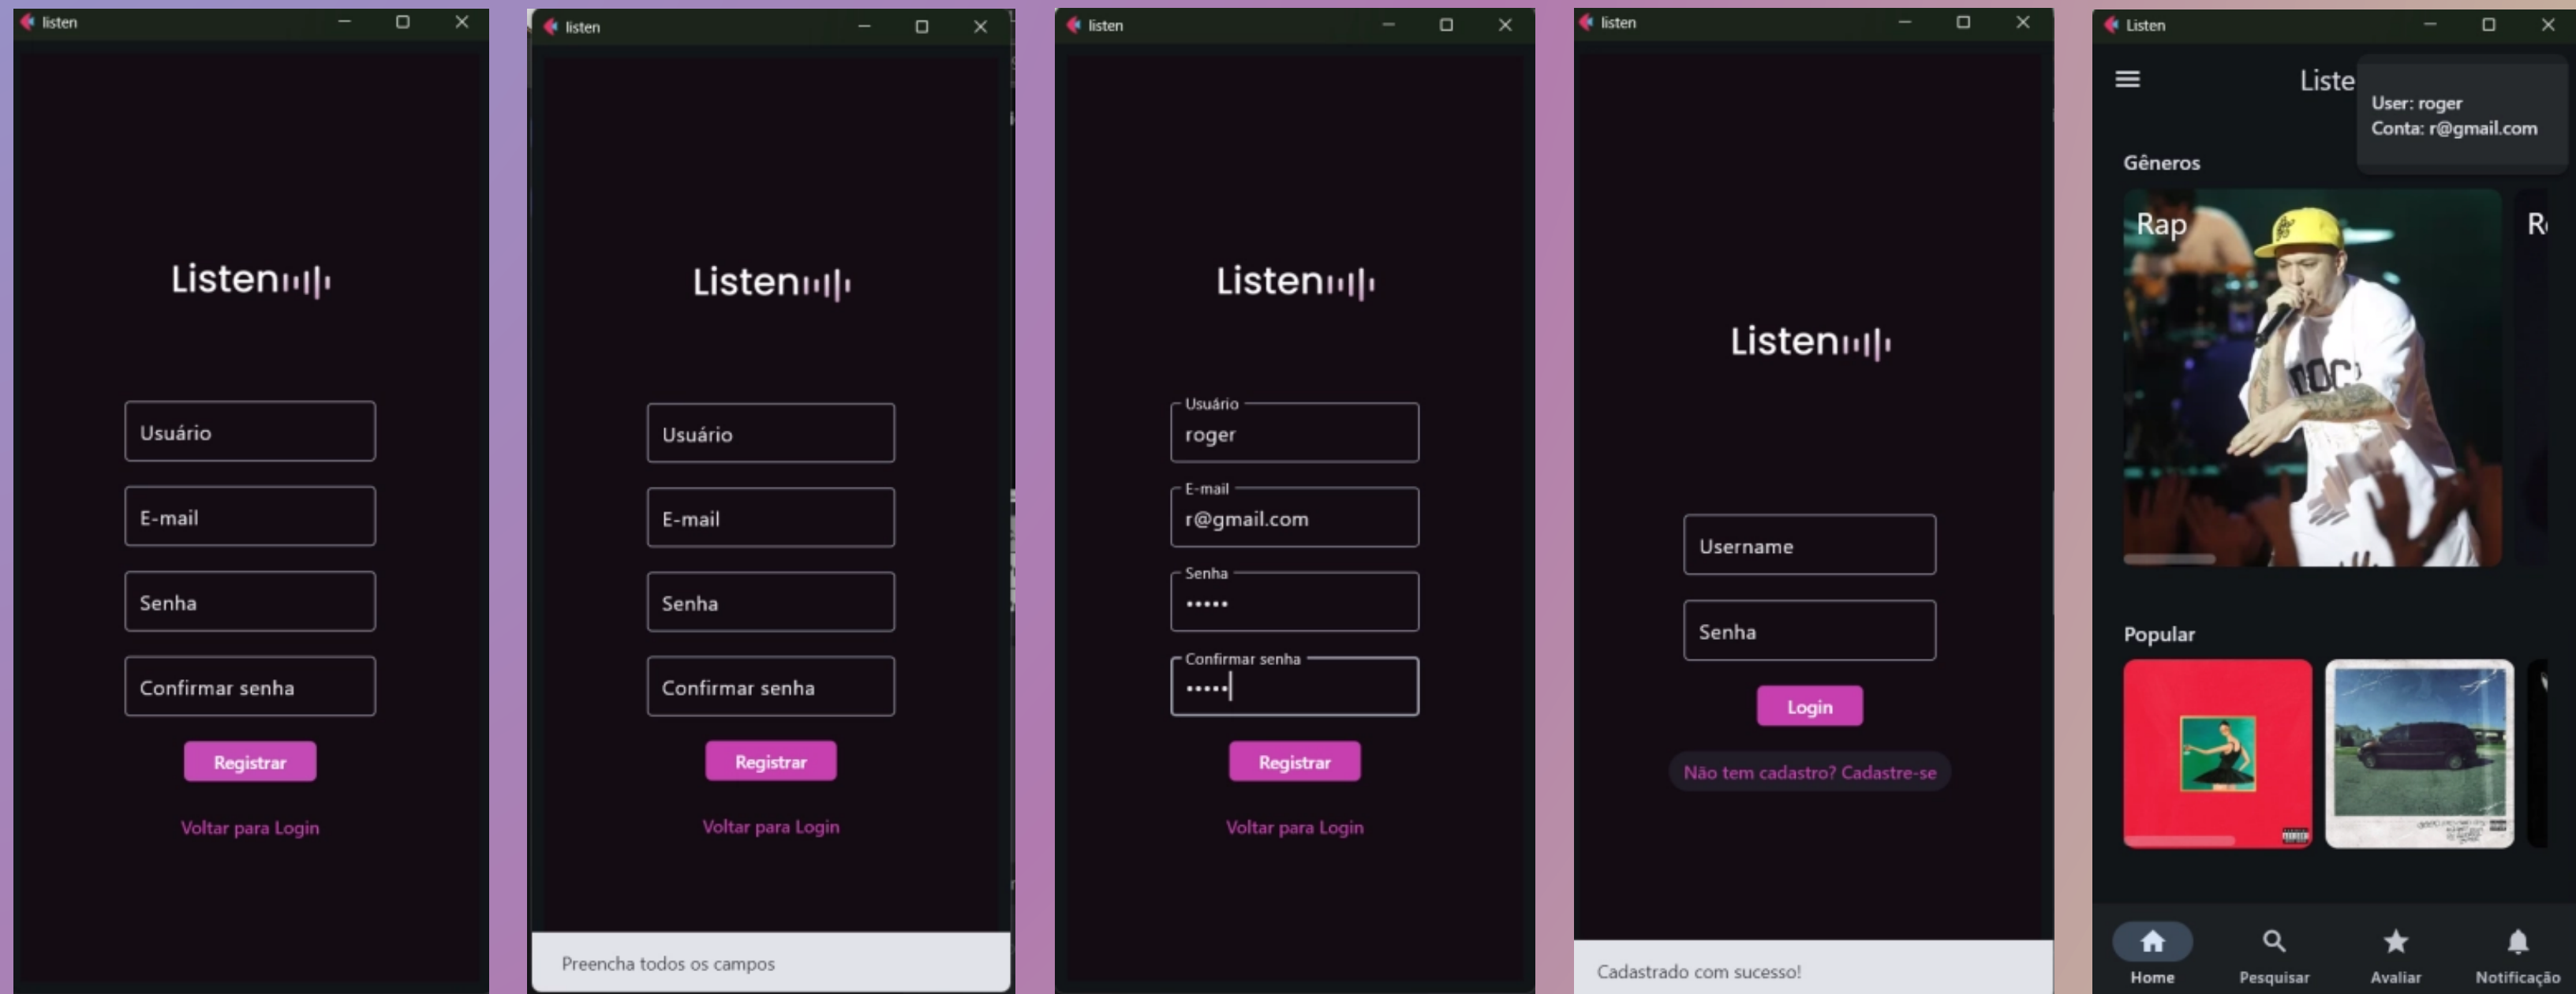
listen

Listen

Usuário

E-mail

Senha

Confirmar senha

Registrar

Voltar para Login

listen

Listen

Usuário

E-mail

Senha

Confirmar senha

Registrar

Voltar para Login

Preencha todos os campos

listen

Listen

Usuário
roger

E-mail
r@gmail.com

Senha
•••••

Confirmar senha
•••••

Registrar

Voltar para Login

listen

Listen

Username

Senha

Login

Não tem cadastro? Cadastre-se

Cadastrado com sucesso!

Listen

Liste

User: roger
Conta: r@gmail.com

Gêneros

Rap

R

Popular

Home

Pesquisar

Avaliar

Notificação